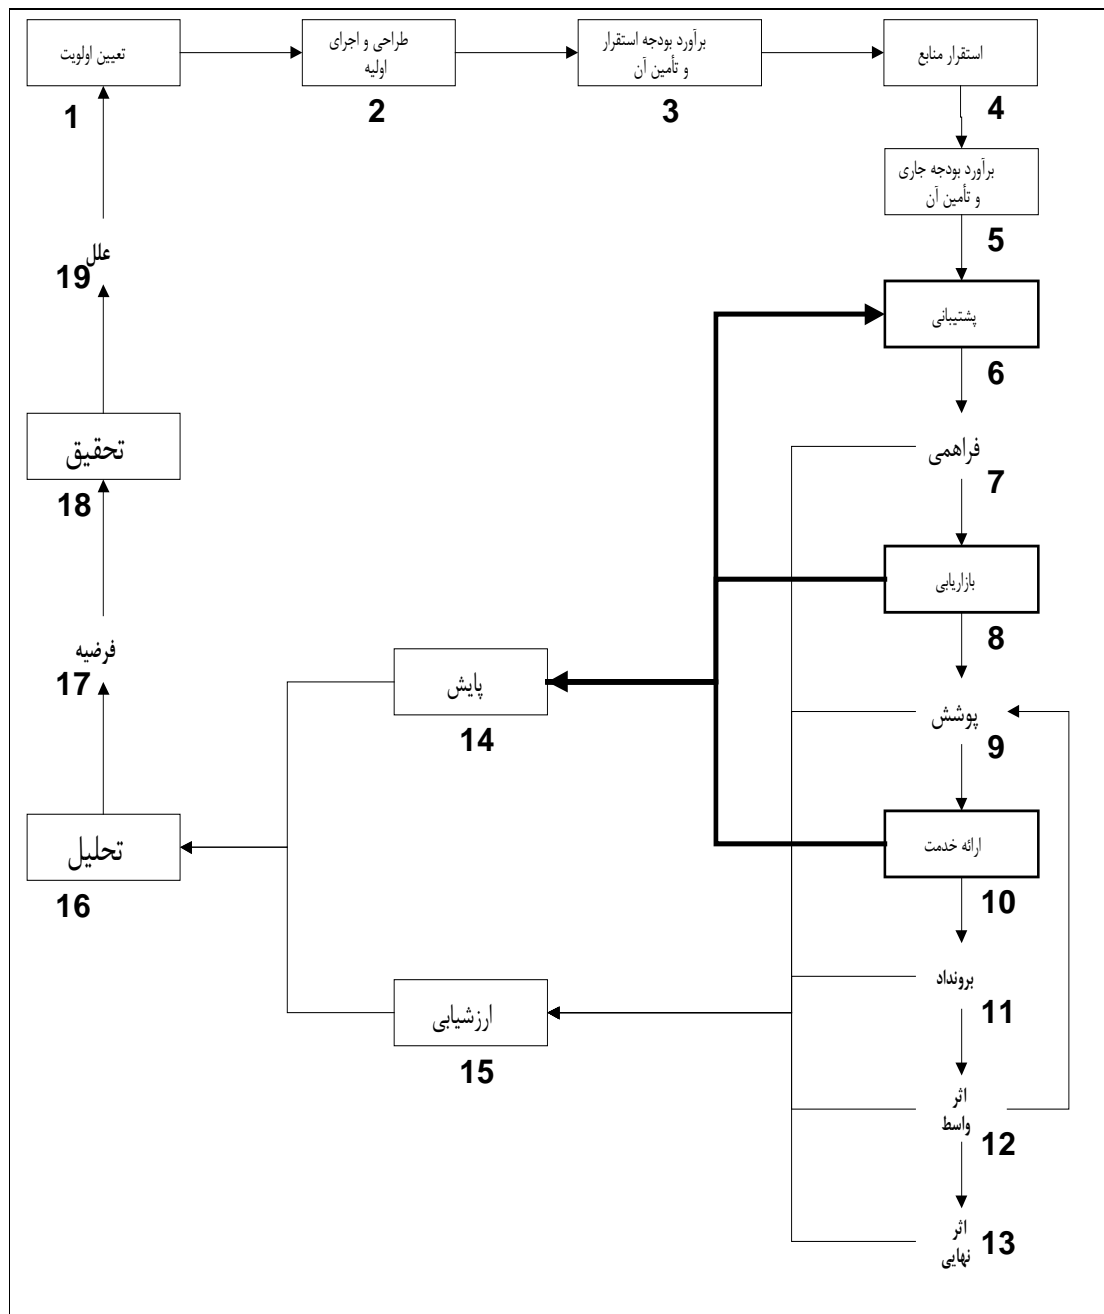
تعیین اولویت
1

طراحی و اجرای اولیه
2

برآورد بودجه استقرار و تأمین آن
3

استقرار منابع
4

برآورد بودجه جاری و تأمین آن
5

پشتیبانی
6

فراهمی
7

بازاریابی
8

پوشش
9

ارائه خدمت
10

برونداد
11

اثر واسط
12

اثر نهایی
13

پایش
14

ارزشیابی
15

تحلیل
16

فرضیه
17

تحقیق
18

علل
19